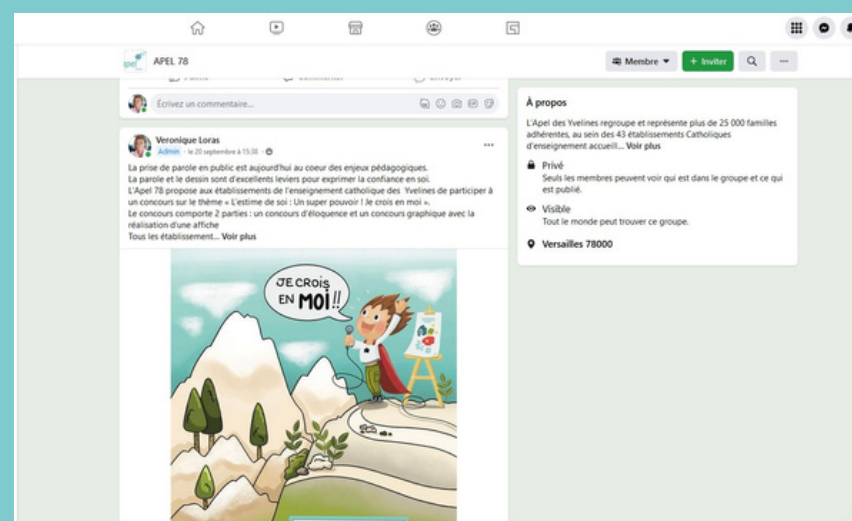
APEL 78

Membre

+ Inviter

Écrivez un commentaire...

Veronique Loras
Admin · le 20 septembre à 15:38 ·

La prise de parole en public est aujourd'hui au coeur des enjeux pédagogiques.
La parole et le dessin sont d'excellents leviers pour exprimer la confiance en soi.
L'Apel 78 propose aux établissements de l'enseignement catholique des Yvelines de participer à un concours sur le thème « L'estime de soi : Un super pouvoir ! Je crois en moi ».
Le concours comporte 2 parties : un concours d'éloquence et un concours graphique avec la réalisation d'une affiche
Tous les établissement... Voir plus

JE CROIS EN MOI !!

À propos

L'Apel des Yvelines regroupe et représente plus de 25 000 familles adhérentes, au sein des 43 établissements Catholiques d'enseignement accueill... Voir plus

Privé
Seuls les membres peuvent voir qui est dans le groupe et ce qui est publié.

Visible
Tout le monde peut trouver ce groupe.

Versailles 78000